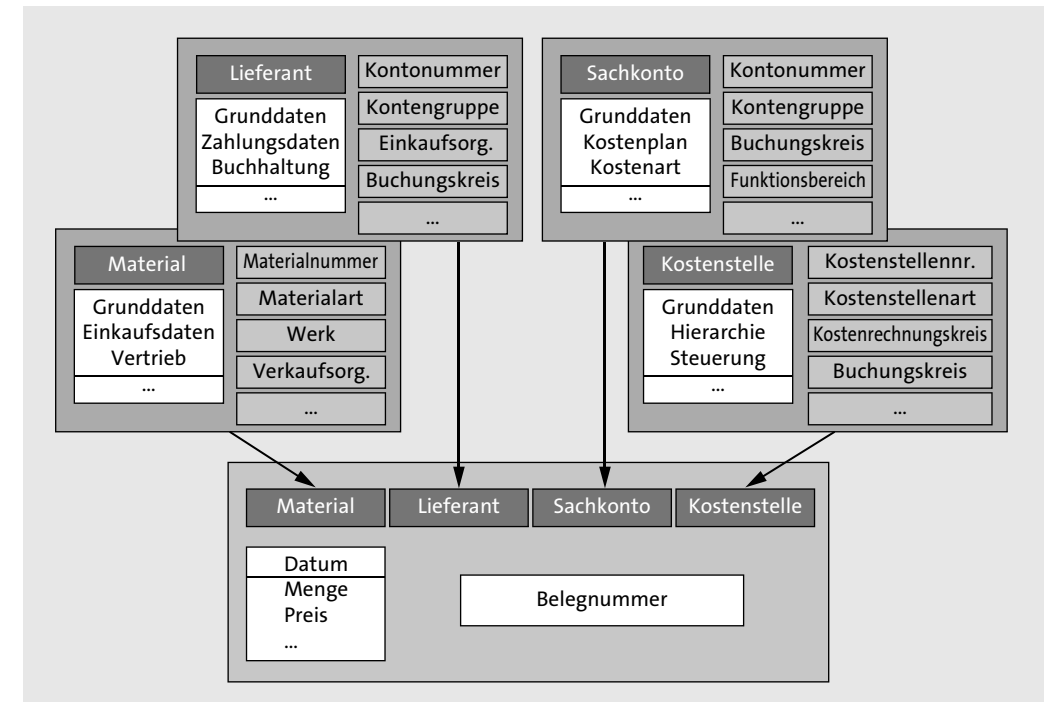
Lieferant
Grunddaten
Zahlungsdaten
Buchhaltung
...

Kontonummer
Kontengruppe
Einkaufsorg.
Buchungskreis
...

Sachkonto
Grunddaten
Kostenplan
Kostenart
...

Kontonummer
Kontengruppe
Buchungskreis
Funktionsbereich
...

Material
Grunddaten
Einkaufsdaten
Vertrieb
...

Materialnummer
Materialart
Werk
Verkaufsorg.
...

Kostenstelle
Grunddaten
Hierarchie
Steuerung
...

Kostenstellennr.
Kostenstellenart
Kostenrechnungskreis
Buchungskreis
...

Material
Lieferant
Sachkonto
Kostenstelle

Datum
Menge
Preis
...

Belegnummer